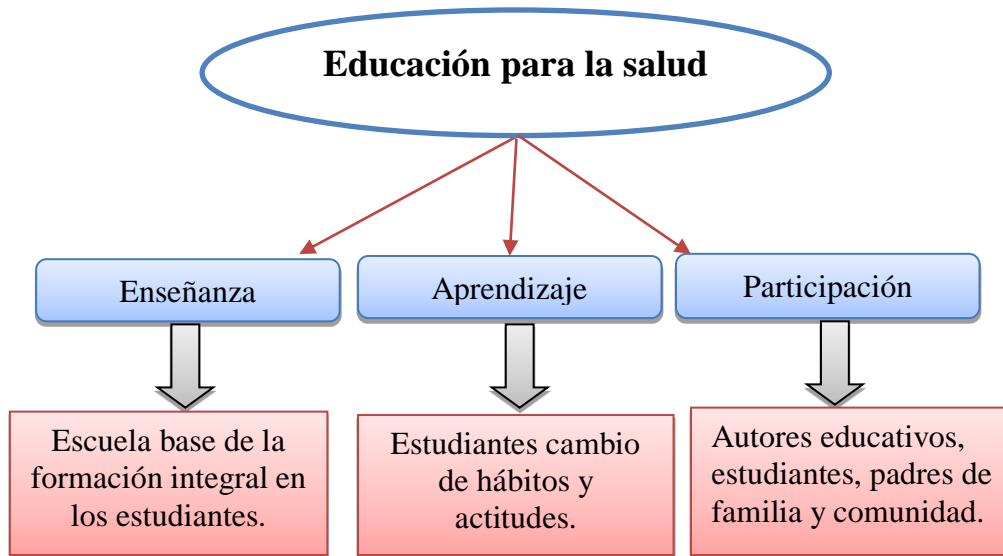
Educación para la salud

Enseñanza

Aprendizaje

Participación

Escuela base de la formación integral en los estudiantes.

Estudiantes cambio de hábitos y actitudes.

Autores educativos, estudiantes, padres de familia y comunidad.